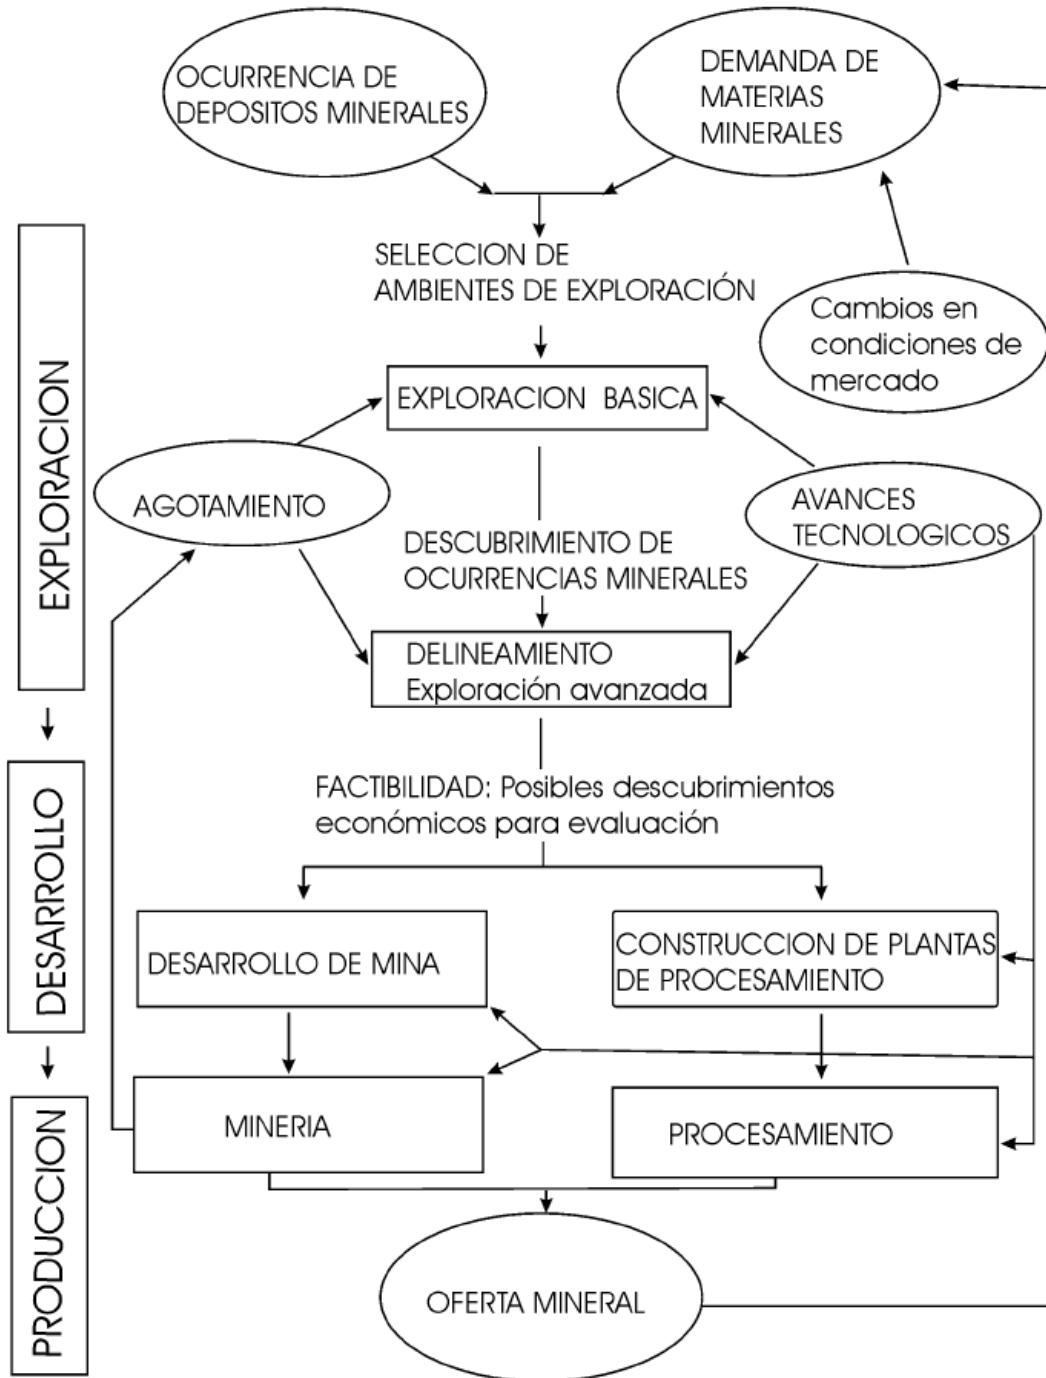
OCURRENCIA DE DEPOSITOS MINERALES

DEMANDA DE MATERIAS MINERALES

SELECCION DE AMBIENTES DE EXPLORACIÓN

Cambios en condiciones de mercado

EXPLORACION

EXPLORACION BASICA

AGOTAMIENTO

AVANCES TECNOLOGICOS

DESCUBRIMIENTO DE OCURRENCIAS MINERALES

DELINEAMIENTO
Exploración avanzada

DESARROLLO

FACTIBILIDAD: Posibles descubrimientos económicos para evaluación

DESARROLLO DE MINA

CONSTRUCCION DE PLANTAS DE PROCESAMIENTO

PRODUCCION

MINERIA

PROCESAMIENTO

OFERTA MINERAL